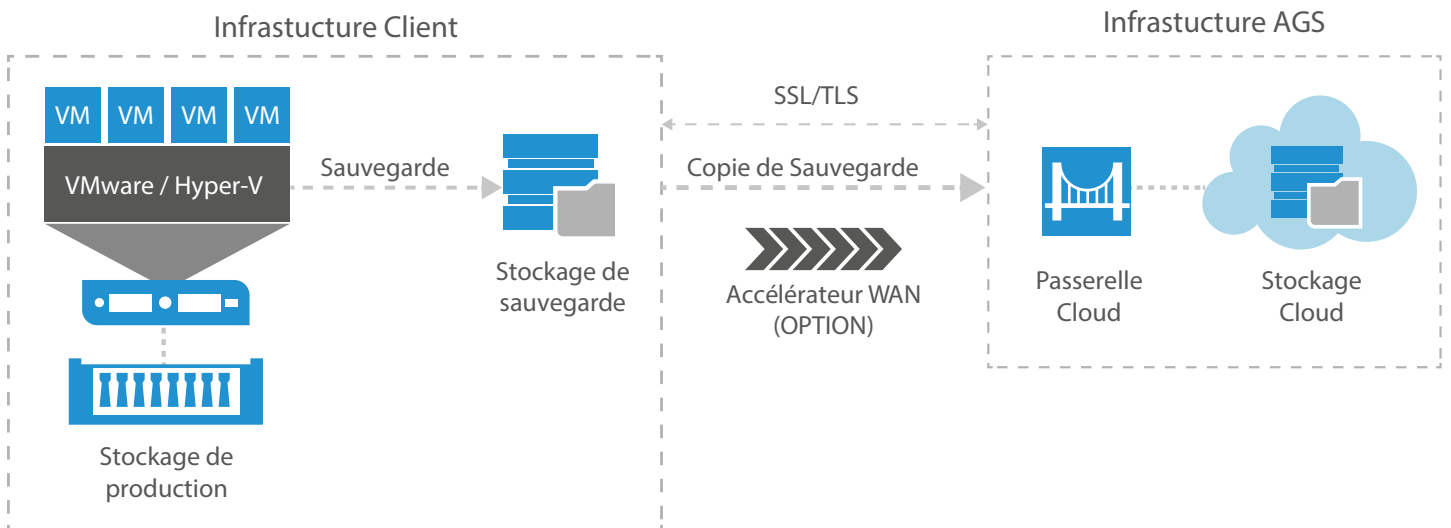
Infrastucture Client

VM VM VM VM

VMware / Hyper-V

Sauvegarde

Stockage de sauvegarde

Stockage de production

SSL/TLS

Copie de Sauvegarde

Accélérateur WAN (OPTION)

Infrastucture AGS

Passerelle Cloud

Stockage Cloud